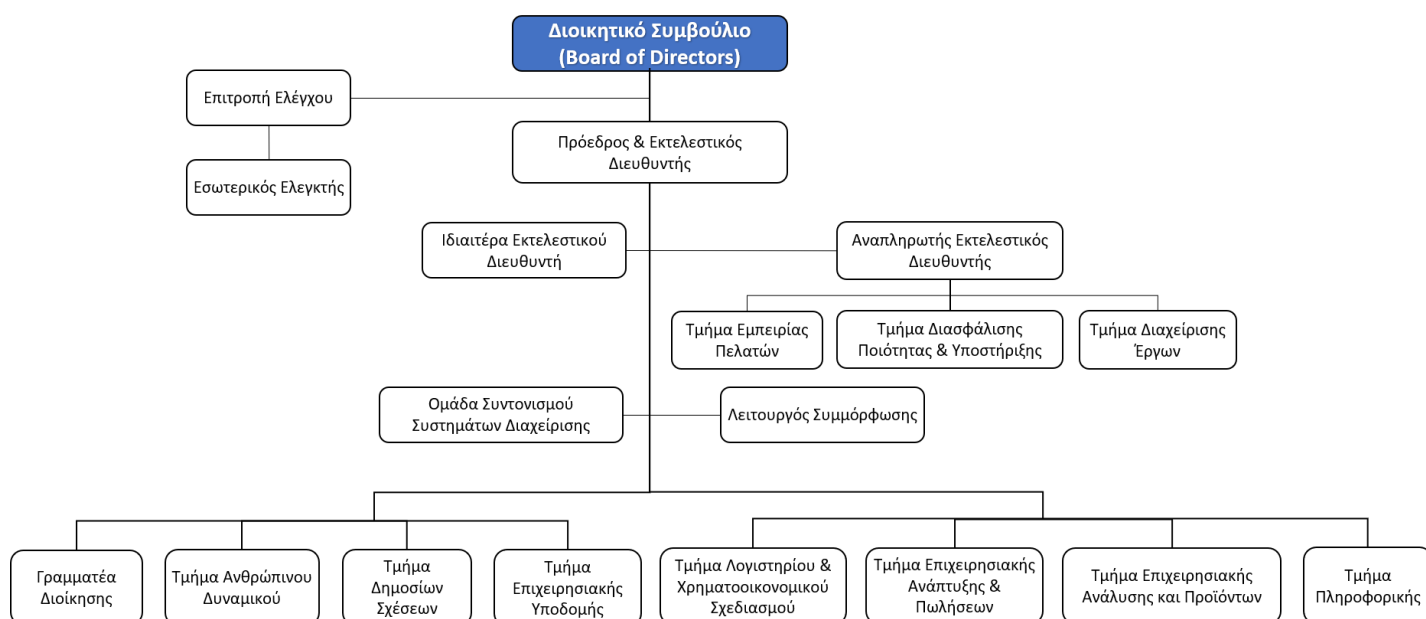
Διοικητικό Συμβούλιο
(Board of Directors)

Επιτροπή Ελέγχου

Εσωτερικός Ελεγκτής

Πρόεδρος & Εκτελεστικός Διευθυντής

Ιδιαιτέρα Εκτελεστικού Διευθυντή

Αναπληρωτής Εκτελεστικός Διευθυντής

Τμήμα Εμπειρίας Πελατών

Τμήμα Διασφάλισης Ποιότητας & Υποστήριξης

Τμήμα Διαχείρισης Έργων

Ομάδα Συντονισμού Συστημάτων Διαχείρισης

Λειτουργός Συμμόρφωσης

Γραμματέα Διοίκησης

Τμήμα Ανθρώπινου Δυναμικού

Τμήμα Δημοσίων Σχέσεων

Τμήμα Επιχειρησιακής Υποδομής

Τμήμα Λογιστηρίου & Χρηματοοικονομικού Σχεδιασμού

Τμήμα Επιχειρησιακής Ανάπτυξης & Πωλήσεων

Τμήμα Επιχειρησιακής Ανάλυσης και Προϊόντων

Τμήμα Πληροφορικής